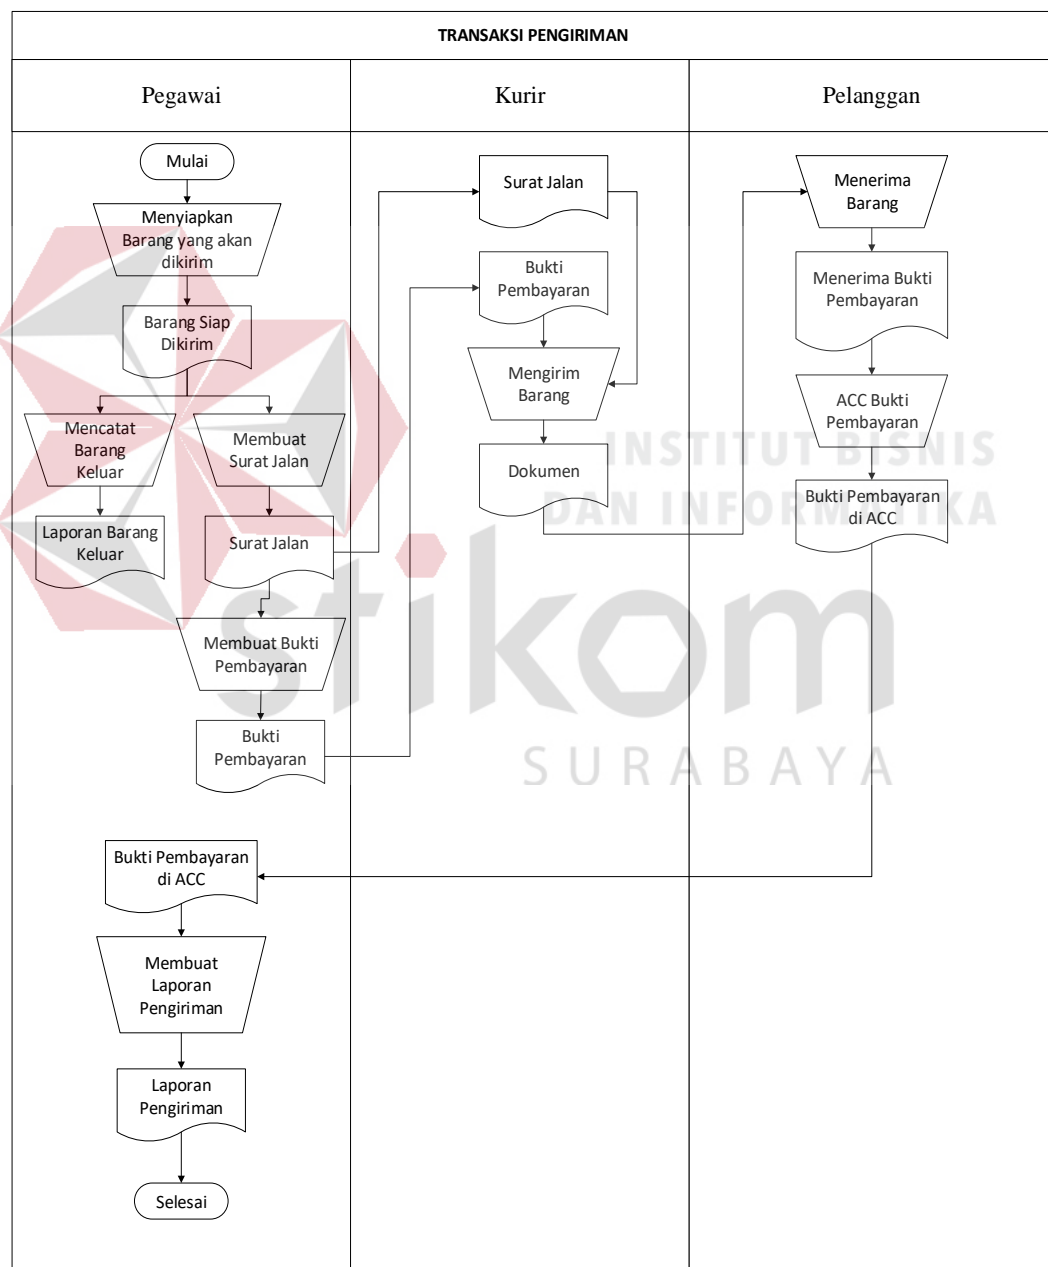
TRANSAKSI PENGIRIMAN

| Pegawai | Kurir | Pelanggan |
|---|---|---|

Mulai

Menyiapkan Barang yang akan dikirim

Barang Siap Dikirim

Mencatat Barang Keluar

Membuat Surat Jalan

Laporan Barang Keluar

Surat Jalan

Membuat Bukti Pembayaran

Bukti Pembayaran

Bukti Pembayaran di ACC

Membuat Laporan Pengiriman

Laporan Pengiriman

Selesai

Surat Jalan

Bukti Pembayaran

Mengirim Barang

Dokumen

Menerima Barang

Menerima Bukti Pembayaran

ACC Bukti Pembayaran

Bukti Pembayaran di ACC

INSTITUT BISNIS DAN INFORMATIKA

stikom

SURABAYA